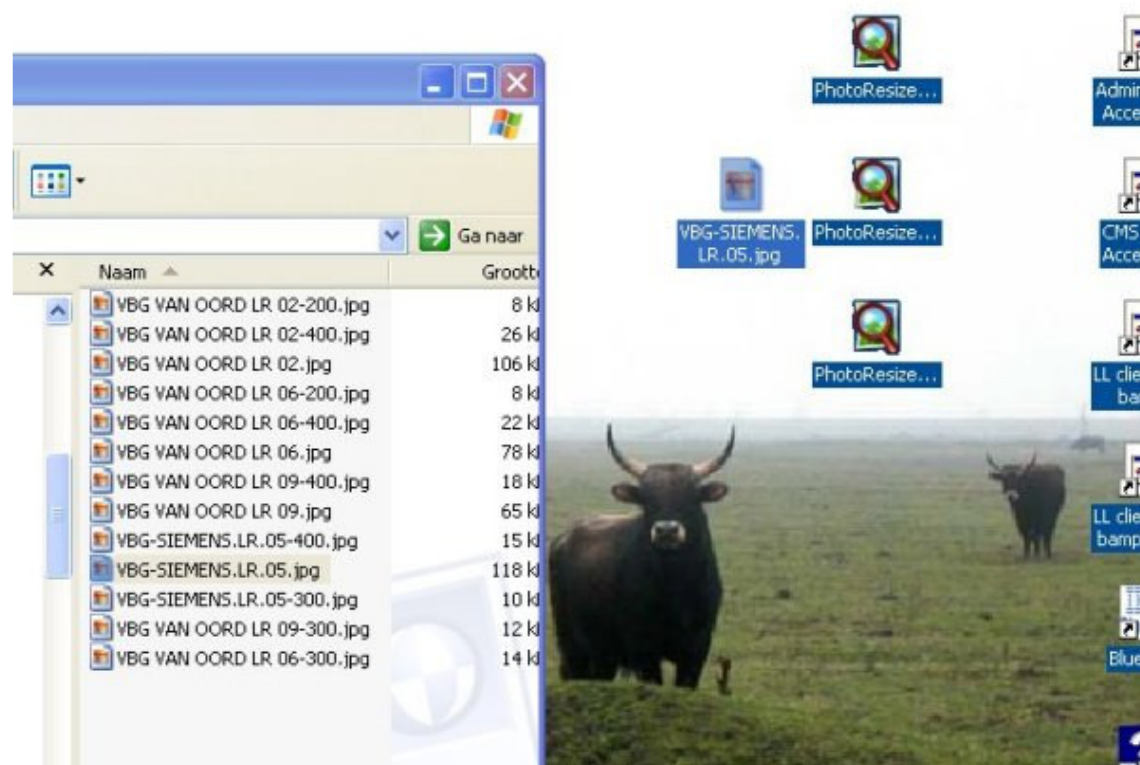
Ga naar

Naam

Grootte

VBG VAN OORD LR 02-200.jpg 8 kB
VBG VAN OORD LR 02-400.jpg 26 kB
VBG VAN OORD LR 02.jpg 106 kB
VBG VAN OORD LR 06-200.jpg 8 kB
VBG VAN OORD LR 06-400.jpg 22 kB
VBG VAN OORD LR 06.jpg 78 kB
VBG VAN OORD LR 09-400.jpg 18 kB
VBG VAN OORD LR 09.jpg 65 kB
VBG-SIEMENS.LR.05-400.jpg 15 kB
VBG-SIEMENS.LR.05.jpg 118 kB
VBG-SIEMENS.LR.05-300.jpg 10 kB
VBG VAN OORD LR 09-300.jpg 12 kB
VBG VAN OORD LR 06-300.jpg 14 kB

PhotoResize...

VBG-SIEMENS.LR.05.jpg

PhotoResize...

PhotoResize...

Admin Acce

CMS Acce

LL clie ba

LL clie bamp

Blue